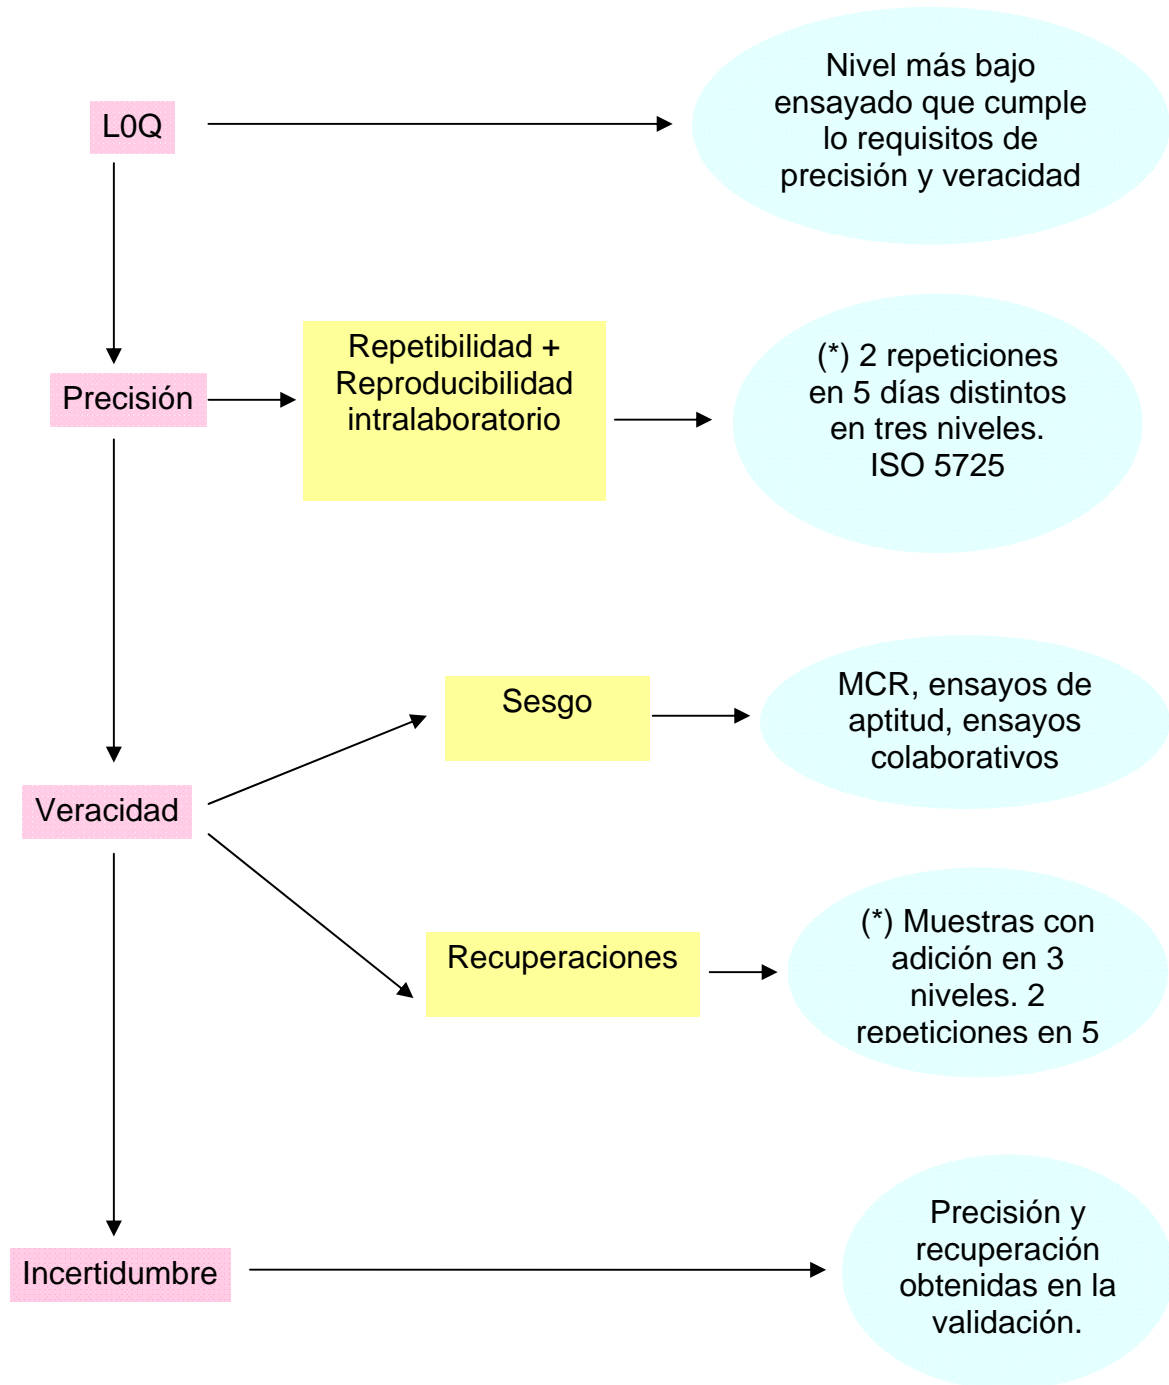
L0Q

Nivel más bajo ensayado que cumple lo requisitos de precisión y veracidad

Precisión

Repetibilidad + Reproducibilidad intralaboratorio

(*) 2 repeticiones en 5 días distintos en tres niveles. ISO 5725

Veracidad

Sesgo

MCR, ensayos de aptitud, ensayos colaborativos

Recuperaciones

(*) Muestras con adición en 3 niveles. 2 repeticiones en 5

Incertidumbre

Precisión y recuperación obtenidas en la validación.